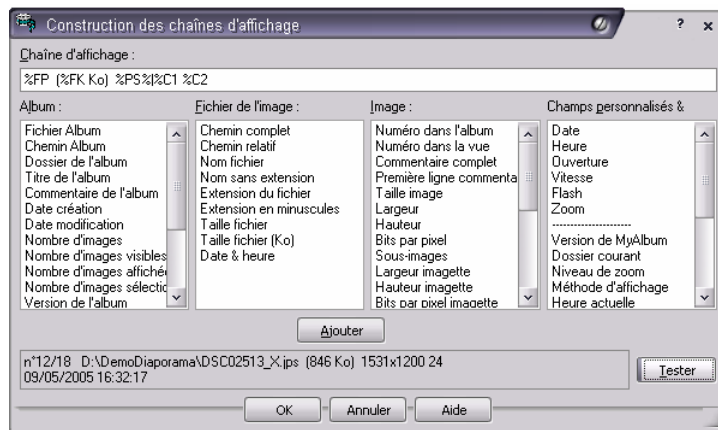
Construction des chaînes d'affichage

? x

Chaîne d'affichage :

%FP (%FK Ko) %PS%|%C1 %C2

Album :

Fichier Album
Chemin Album
Dossier de l'album
Titre de l'album
Commentaire de l'album
Date création
Date modification
Nombre d'images
Nombre d'images visibles
Nombre d'images affiché
Nombre d'images sélecti
Version de l'album

Fichier de l'image :

Chemin complet
Chemin relatif
Nom fichier
Nom sans extension
Extension du fichier
Extension en minuscules
Taille fichier
Taille fichier (Ko)
Date & heure

Image :

Numéro dans l'album
Numéro dans la vue
Commentaire complet
Première ligne commenta
Taille image
Largeur
Hauteur
Bits par pixel
Sous-images
Largeur imagette
Hauteur imagette
Bits par pixel imagette

Champs personnalisés &

Date
Heure
Ouverture
Vitesse
Flash
Zoom
--------------------
Version de MyAlbum
Dossier courant
Niveau de zoom
Méthode d'affichage
Heure actuelle

Ajouter

n°12/18 D:\DemoDiaporama\DSC02513_X.jps (846 Ko) 1531x1200 24
09/05/2005 16:32:17

Tester

OK Annuler Aide